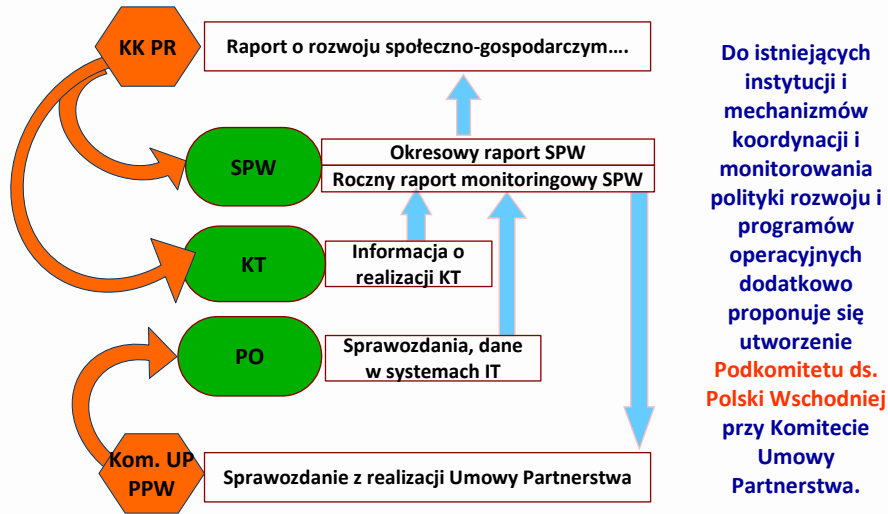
KK PR

Raport o rozwoju społeczno-gospodarczym….

SPW

Okresowy raport SPW

Roczny raport monitoringowy SPW

KT

Informacja o realizacji KT

PO

Sprawozdania, dane w systemach IT

Kom. UP PPW

Sprawozdanie z realizacji Umowy Partnerstwa

Do istniejących instytucji i mechanizmów koordynacji i monitorowania polityki rozwoju i programów operacyjnych dodatkowo proponuje się utworzenie Podkomitetu ds. Polski Wschodniej przy Komitecie Umowy Partnerstwa.